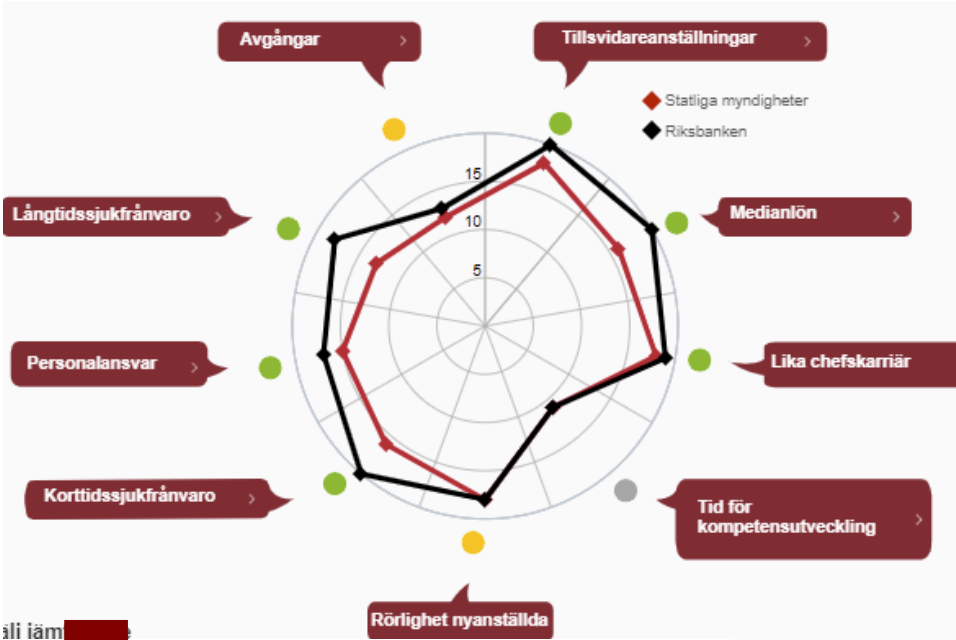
Avgångar ›

Tillsvidareanställningar ›

Statliga myndigheter
Riksbanken

15
10
5

Långtidssjukfrånvaro ›

Medianlön ›

Personalansvar ›

Lika chefskarriär

Korttidssjukfrånvaro ›

Tid för kompetensutveckling ›

Rörlighet nyanställda

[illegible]äli jäm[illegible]e